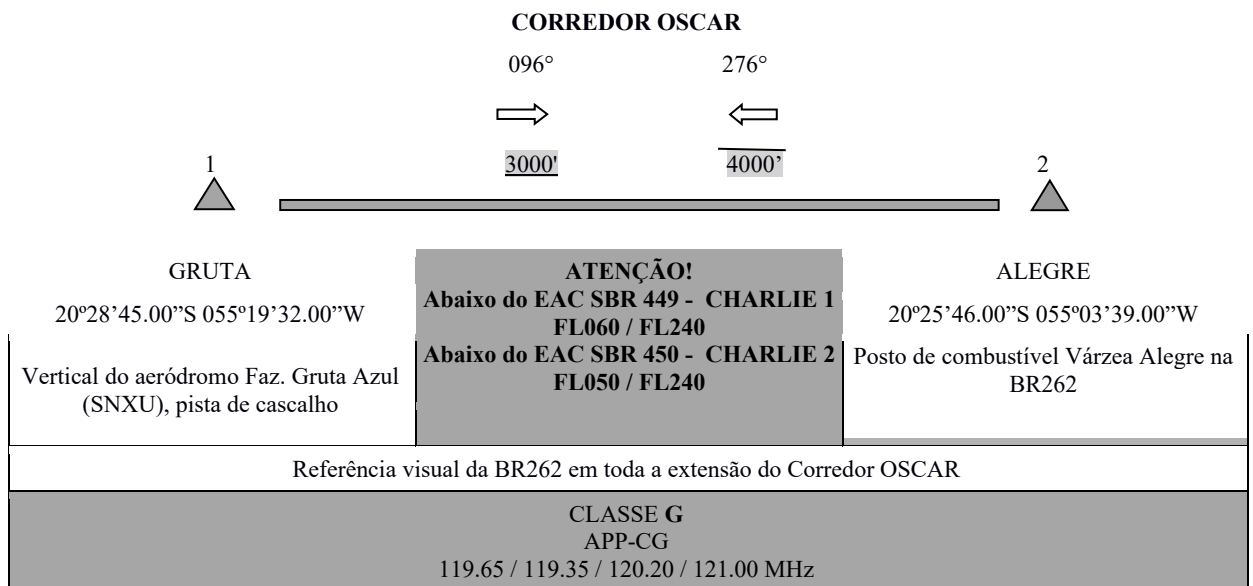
CORREDOR OSCAR

096°

276°

1

3000'

$\overline{4000'}$

2

GRUTA

20º28'45.00"S 055º19'32.00"W

Vertical do aeródromo Faz. Gruta Azul (SNXU), pista de cascalho

ATENÇÃO!
Abaixo do EAC SBR 449 - CHARLIE 1
FL060 / FL240
Abaixo do EAC SBR 450 - CHARLIE 2
FL050 / FL240

ALEGRE

20º25'46.00"S 055º03'39.00"W

Posto de combustível Várzea Alegre na BR262

Referência visual da BR262 em toda a extensão do Corredor OSCAR

CLASSE G
APP-CG
119.65 / 119.35 / 120.20 / 121.00 MHz